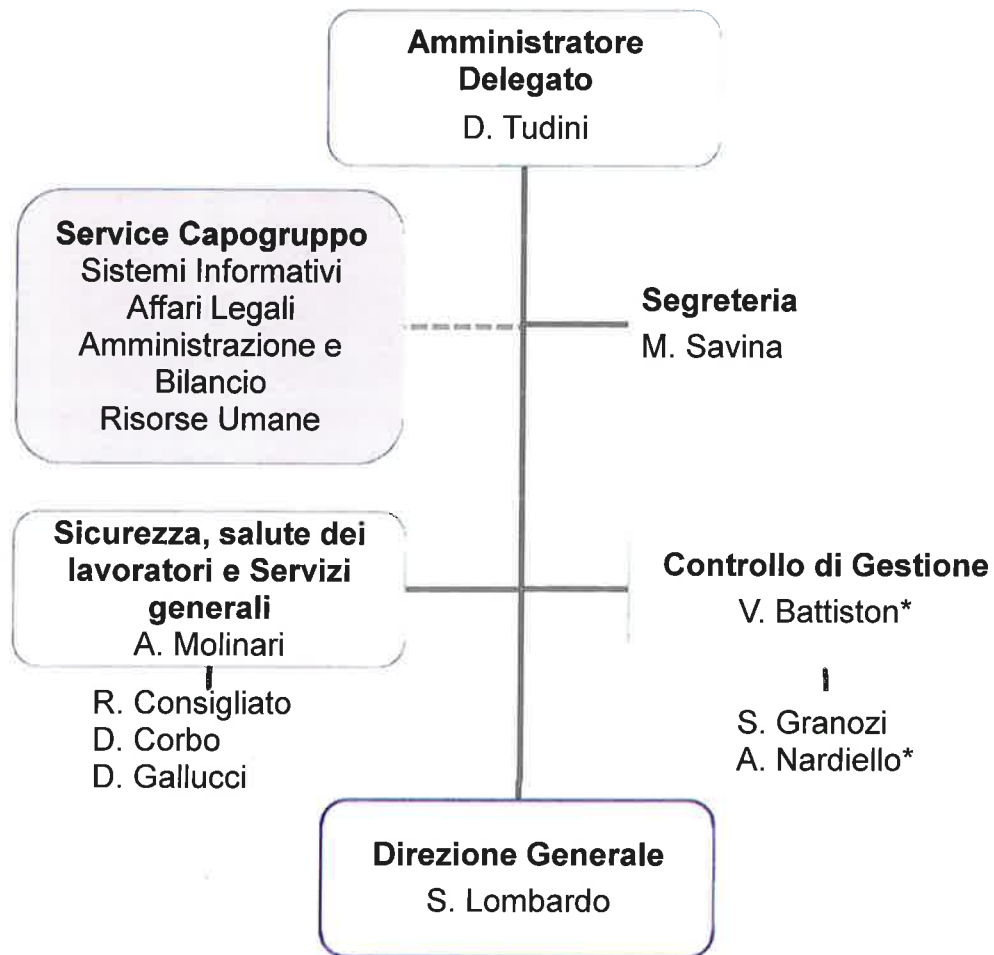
Amministratore Delegato
D. Tudini

Service Capogruppo
Sistemi Informativi
Affari Legali
Amministrazione e Bilancio
Risorse Umane

Segreteria
M. Savina

Sicurezza, salute dei lavoratori e Servizi generali
A. Molinari

R. Consigliato
D. Corbo
D. Gallucci

Controllo di Gestione
V. Battiston*

S. Granozi
A. Nardiello*

Direzione Generale
S. Lombardo